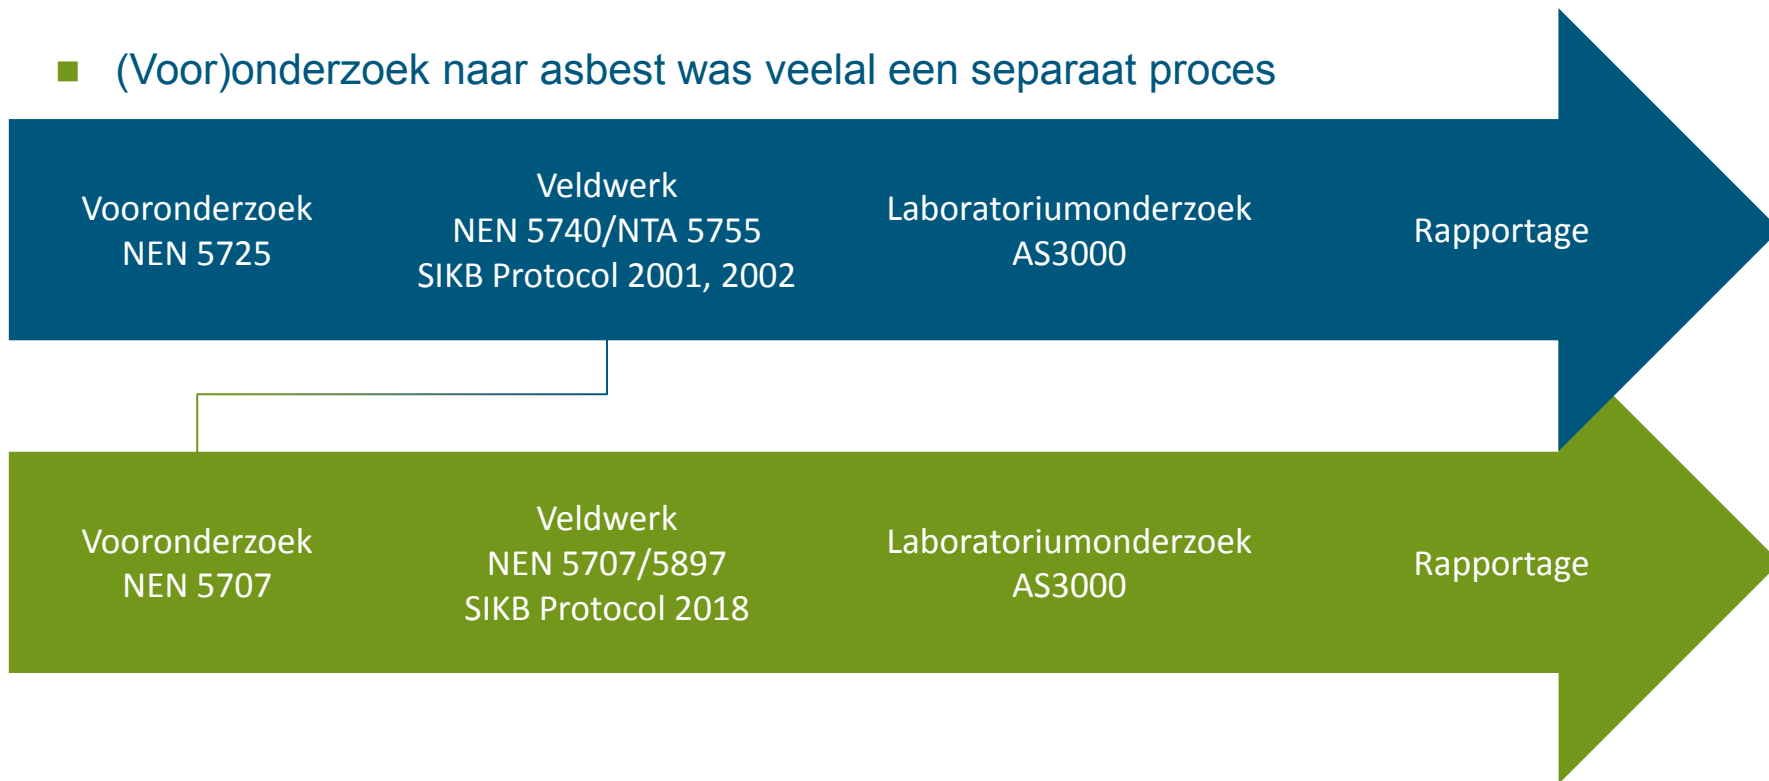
■ (Voor)onderzoek naar asbest was veelal een separaat proces

Vooronderzoek
NEN 5725

Veldwerk
NEN 5740/NTA 5755
SIKB Protocol 2001, 2002

Laboratoriumonderzoek
AS3000

Rapportage

Vooronderzoek
NEN 5707

Veldwerk
NEN 5707/5897
SIKB Protocol 2018

Laboratoriumonderzoek
AS3000

Rapportage